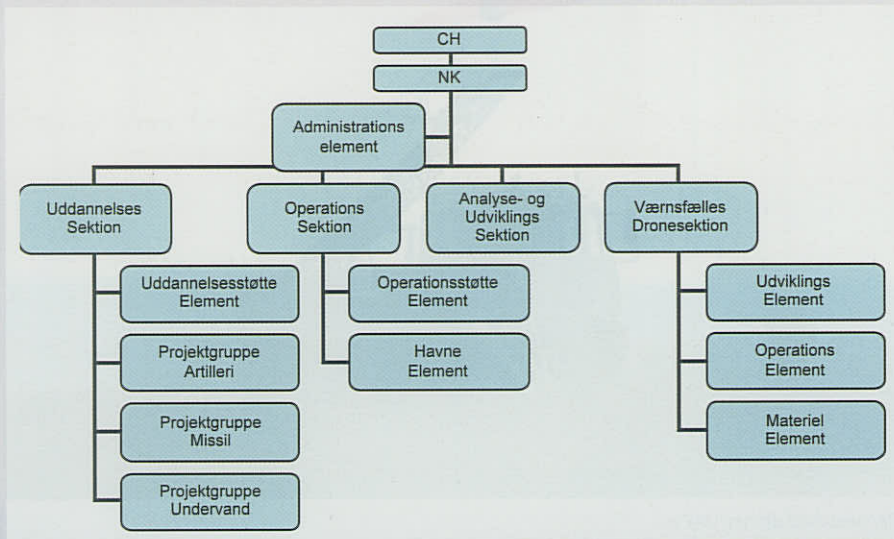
CH

NK

Administrations element

Uddannelses Sektion

Uddannelsesstøtte Element

Projektgruppe Artilleri

Projektgruppe Missil

Projektgruppe Undervand

Operations Sektion

Operationsstøtte Element

Havne Element

Analyse- og Udviklings Sektion

Værnsfælles Dronesektion

Udviklings Element

Operations Element

Materiel Element